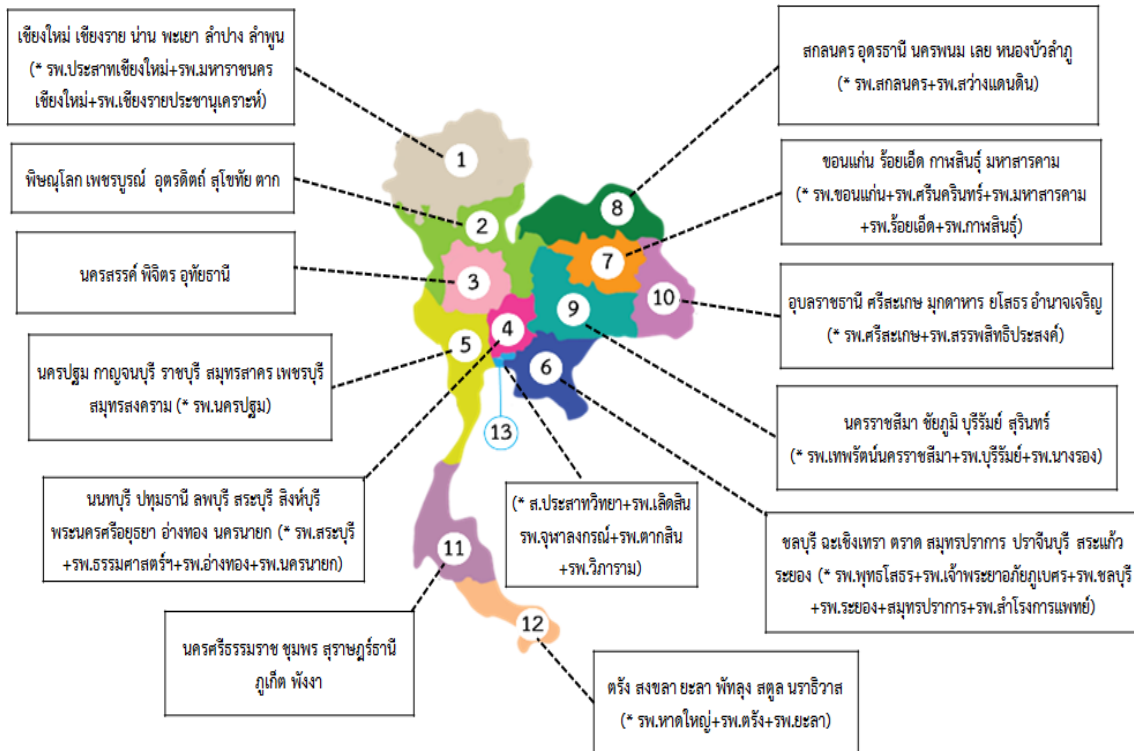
เชียงใหม่ เชียงราย น่าน พะเยา ลำปาง ลำพูน (* รพ.ประสาทเชียงใหม่+รพ.มหาราชนครเชียงใหม่+รพ.เชียงรายประชานุเคราะห์)

สกลนคร อุดรธานี นครพนม เลย หนองบัวลำภู (* รพ.สกลนคร+รพ.สว่างแดนดิน)

พิษณุโลก เพชรบูรณ์ อุตรดิตถ์ สุโขทัย ตาก

ขอนแก่น ร้อยเอ็ด กาฬสินธุ์ มหาสารคาม (* รพ.ขอนแก่น+รพ.ศรีนครินทร์+รพ.มหาสารคาม+รพ.ร้อยเอ็ด+รพ.กาฬสินธุ์)

นครสวรรค์ พิจิตร อุทัยธานี

อุบลราชธานี ศรีสะเกษ มุกดาหาร ยโสธร อำนาจเจริญ (* รพ.ศรีสะเกษ+รพ.สรรพสิทธิประสงค์)

นครปฐม กาญจนบุรี ราชบุรี สมุทรสาคร เพชรบุรี สมุทรสงคราม (* รพ.นครปฐม)

นคราชสีมา ชัยภูมิ บุรีรัมย์ สุรินทร์ (* รพ.เทพรัตน์นครราชสีมา+รพ.บุรีรัมย์+รพ.นางรอง)

1

2

3

4

5

6

7

8

9

10

11

12

13

นนทบุรี ปทุมธานี ลพบุรี สระบุรี สิงห์บุรี พระนครศรีอยุธยา อ่างทอง นครนายก (* รพ.สระบุรี+รพ.ธรรมศาสตร์ฯ+รพ.อ่างทอง+รพ.นครนายก)

(* ส.ประสาทวิทยา+รพ.เลิดสิน รพ.จุฬาลงกรณ์+รพ.ตากสิน +รพ.วิภาราม)

ชลบุรี ฉะเชิงเทรา ตราด สมุทรปราการ ปราจีนบุรี สระแก้ว ระยอง (* รพ.พุทธโสธร+รพ.เจ้าพระยาอภัยภูเบศร+รพ.ชลบุรี+รพ.ระยอง+สมุทรปราการ+รพ.สำโรงการแพทย์)

นครศรีธรรมราช ชุมพร สุราษฎร์ธานี ภูเก็ต พังงา

ตรัง สงขลา ยะลา พัทลุง สตูล นราธิวาส (* รพ.หาดใหญ่+รพ.ตรัง+รพ.ยะลา)